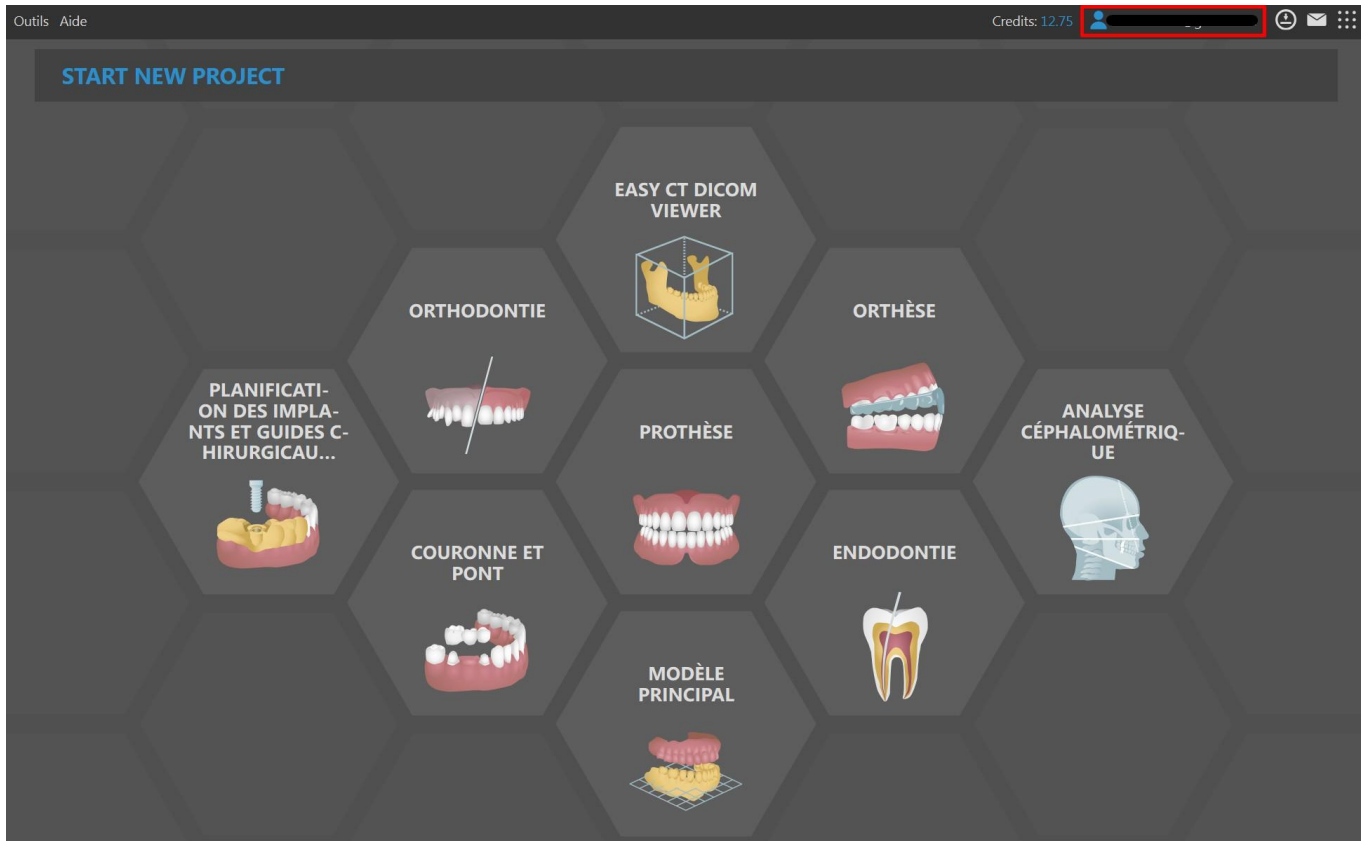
Outils Aide

Credits: 12.75

START NEW PROJECT

EASY CT DICOM VIEWER

ORTHODONTIE

ORTHÈSE

PLANIFICATI-ON DES IMPLA-NTS ET GUIDES C-HIRURGICAU...

PROTHÈSE

ANALYSE CÉPHALOMÉTRIQ-UE

COURONNE ET PONT

ENDODONTIE

MODÈLE PRINCIPAL